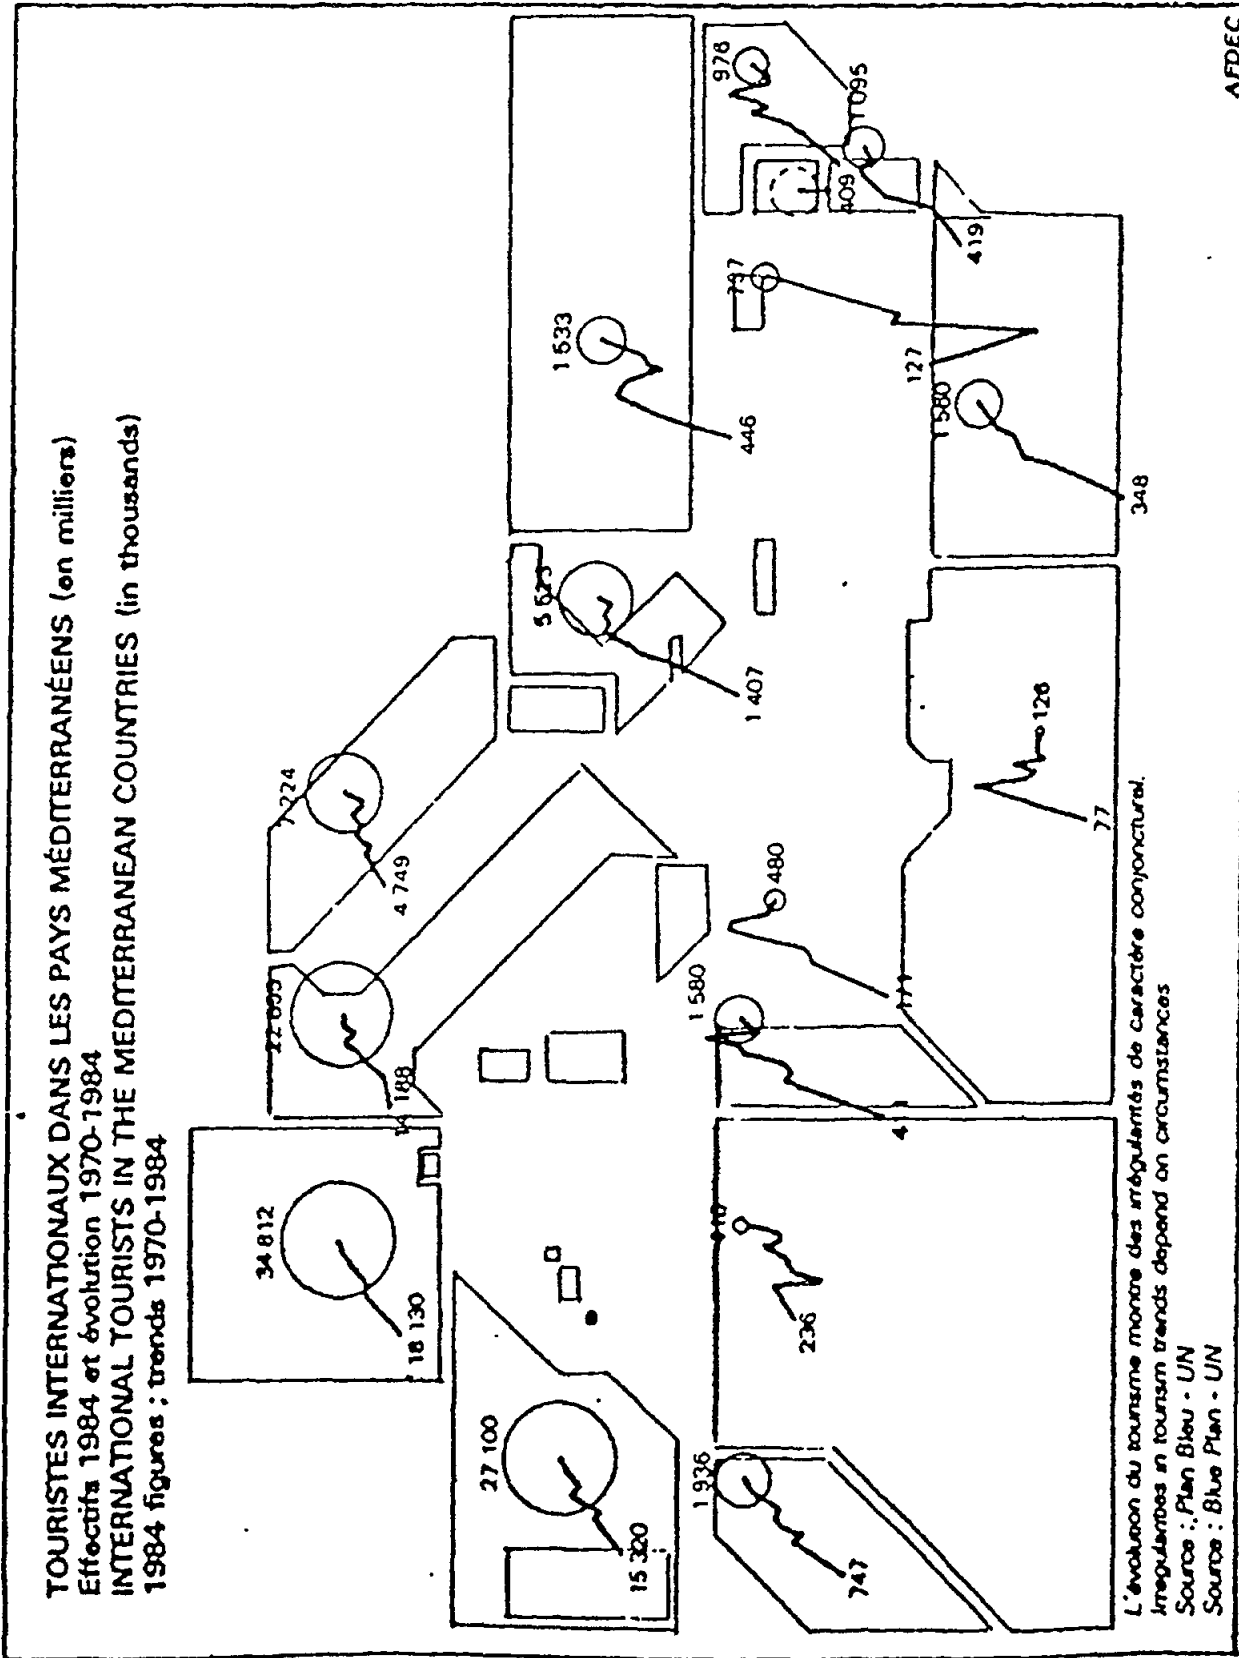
TOURISTES INTERNATIONAUX DANS LES PAYS MÉDITERRANÉENS (en milliers)
Effectifs 1984 et évolution 1970-1984
INTERNATIONAL TOURISTS IN THE MEDITERRANEAN COUNTRIES (in thousands)
1984 figures ; trends 1970-1984

27 100
15 320
34 812
18 130
22 033
188
224
4 749
5 523
1 407
1 533
446
978
1 095
409
419
737
127
1 580
348
1 936
747
410
236
1 580
4
480
77
126

L'évolution du tourisme montre des irrégularités de caractère conjonctural.
Irregularities in tourism trends depend on circumstances
Source : Plan Bleu - UN
Source : Blue Plan - UN

AFDEC